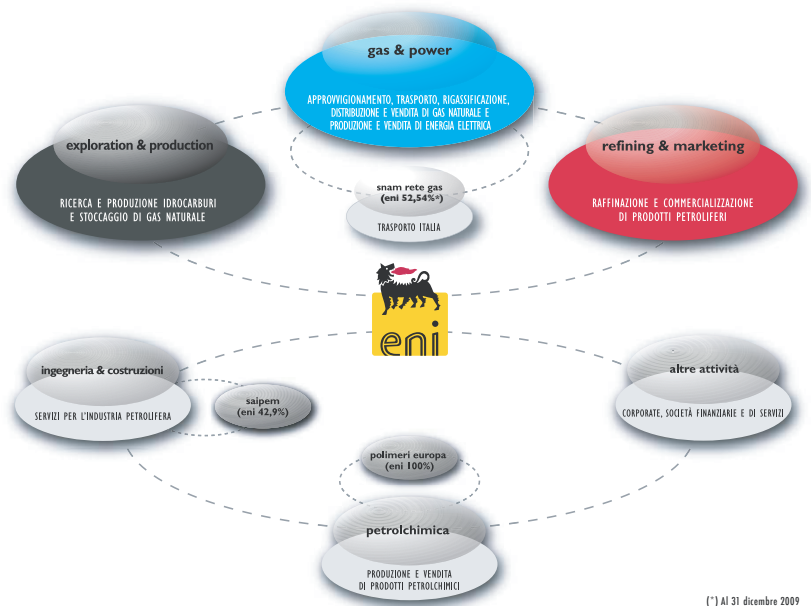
gas & power

APPROVVIGIONAMENTO, TRASPORTO, RIGASSIFICAZIONE, DISTRIBUZIONE E VENDITA DI GAS NATURALE E PRODUZIONE E VENDITA DI ENERGIA ELETTRICA

exploration & production

RICERCA E PRODUZIONE IDROCARBURI E STOCCAGGIO DI GAS NATURALE

snam rete gas
(eni 52,54%*)

TRASPORTO ITALIA

refining & marketing

RAFFINAZIONE E COMMERCIALIZZAZIONE DI PRODOTTI PETROLIFERI

eni

ingegneria & costruzioni

SERVIZI PER L'INDUSTRIA PETROLIFERA

saipem
(eni 42,9%)

altre attività

CORPORATE, SOCIETÀ FINANZIARIE E DI SERVIZI

polimeri europa
(eni 100%)

petrolchimica

PRODUZIONE E VENDITA DI PRODOTTI PETROLCHIMICI

(*) Al 31 dicembre 2009